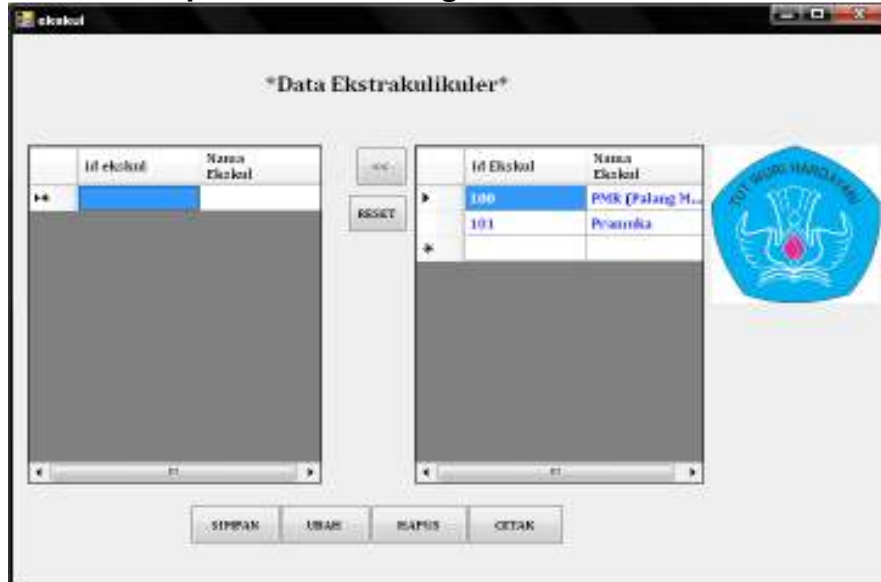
ekskul

*Data Ekstrakulikuler*

| | id ekskul | Nama Ekskul |
|---|---|---|
| | | |

<<

RESET

| | id Ekskul | Nama Ekskul |
|---|---|---|
| | 100 | PMR (Palang M... |
| | 101 | Pramuka |
| * | | |

TUT WURI HANDAYANI

SIMPAN UBAH HAPUS CETAK